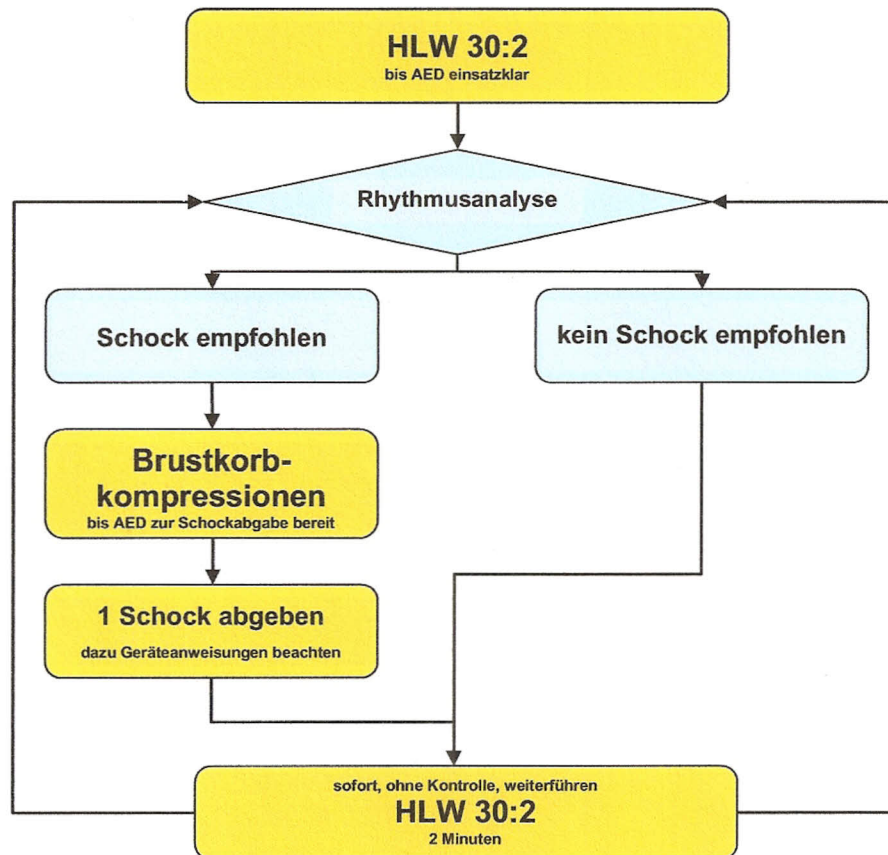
HLW 30:2
bis AED einsatzklar

Rhythmusanalyse

Schock empfohlen

kein Schock empfohlen

Brustkorbkompressionen
bis AED zur Schockabgabe bereit

1 Schock abgeben
dazu Geräteanweisungen beachten

sofort, ohne Kontrolle, weiterführen
HLW 30:2
2 Minuten